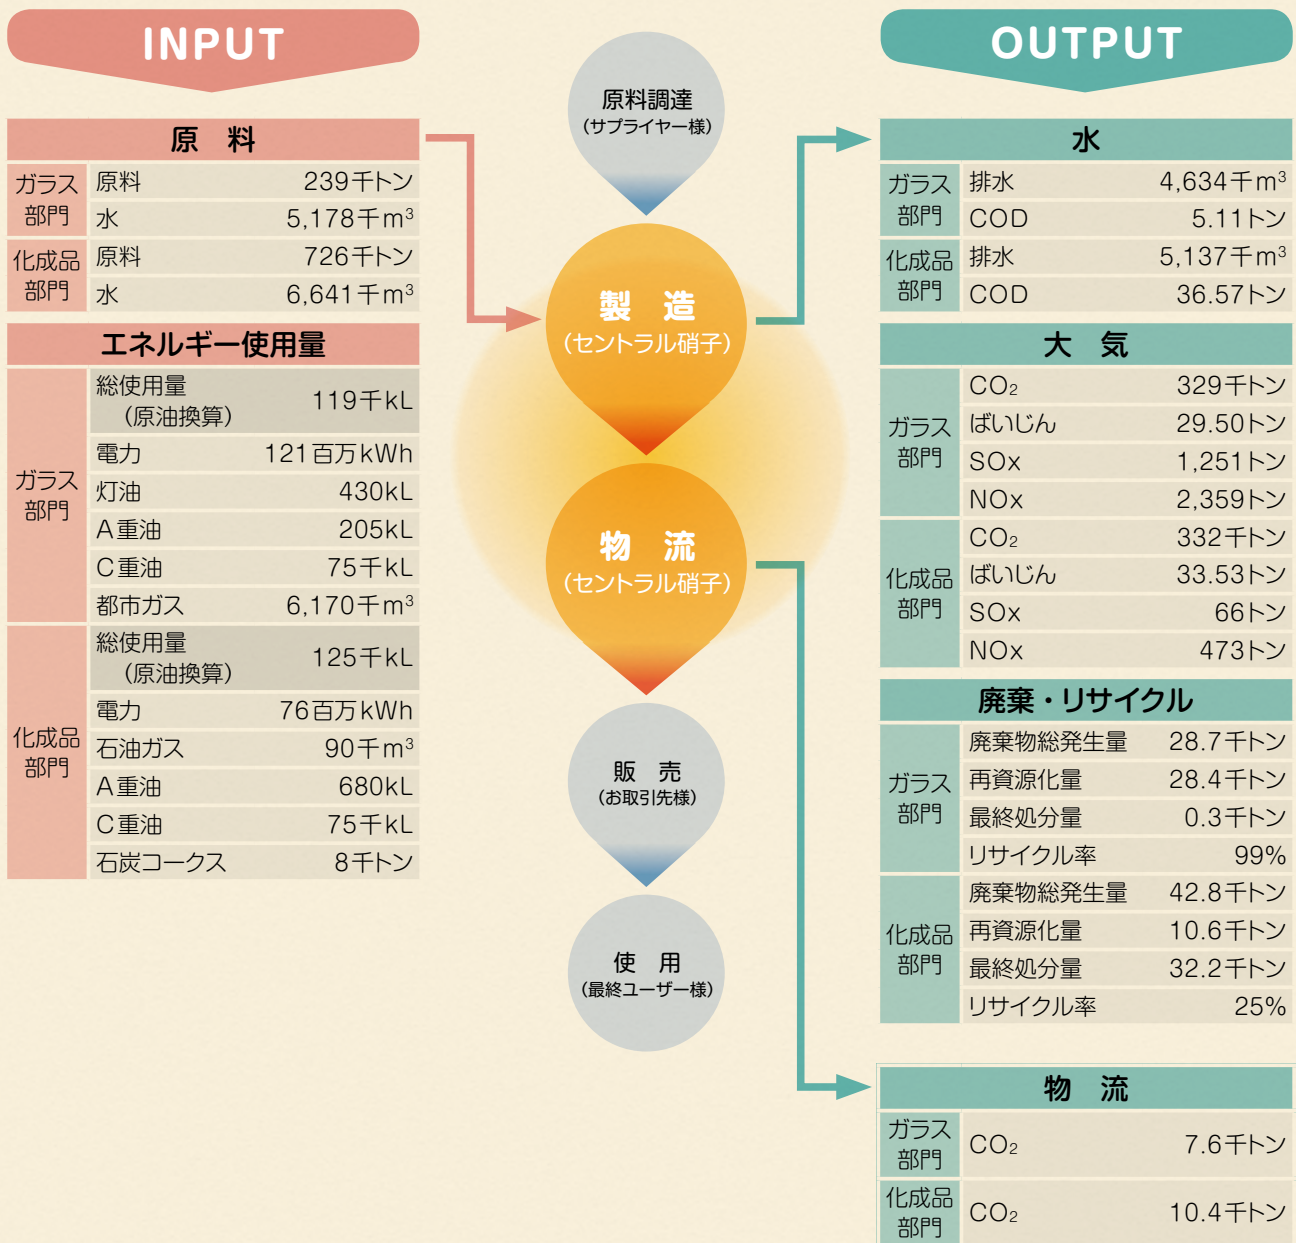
INPUT

原料

| | | |
|---|---|---|
| ガラス部門 | 原料 | 239千トン |
| | 水 | 5,178千$m^3$ |
| 化成品部門 | 原料 | 726千トン |
| | 水 | 6,641千$m^3$ |

エネルギー使用量

| | | |
|---|---|---|
| ガラス部門 | 総使用量（原油換算） | 119千kL |
| | 電力 | 121百万kWh |
| | 灯油 | 430kL |
| | A重油 | 205kL |
| | C重油 | 75千kL |
| | 都市ガス | 6,170千$m^3$ |
| 化成品部門 | 総使用量（原油換算） | 125千kL |
| | 電力 | 76百万kWh |
| | 石油ガス | 90千$m^3$ |
| | A重油 | 680kL |
| | C重油 | 75千kL |
| | 石炭コークス | 8千トン |

原料調達
（サプライヤー様）

製造
（セントラル硝子）

物流
（セントラル硝子）

販売
（お取引先様）

使用
（最終ユーザー様）

OUTPUT

水

| | | |
|---|---|---|
| ガラス部門 | 排水 | 4,634千$m^3$ |
| | COD | 5.11トン |
| 化成品部門 | 排水 | 5,137千$m^3$ |
| | COD | 36.57トン |

大気

| | | |
|---|---|---|
| ガラス部門 | $CO_2$ | 329千トン |
| | ばいじん | 29.50トン |
| | SOx | 1,251トン |
| | NOx | 2,359トン |
| 化成品部門 | $CO_2$ | 332千トン |
| | ばいじん | 33.53トン |
| | SOx | 66トン |
| | NOx | 473トン |

廃棄・リサイクル

| | | |
|---|---|---|
| ガラス部門 | 廃棄物総発生量 | 28.7千トン |
| | 再資源化量 | 28.4千トン |
| | 最終処分量 | 0.3千トン |
| | リサイクル率 | 99% |
| 化成品部門 | 廃棄物総発生量 | 42.8千トン |
| | 再資源化量 | 10.6千トン |
| | 最終処分量 | 32.2千トン |
| | リサイクル率 | 25% |

物流

| | | |
|---|---|---|
| ガラス部門 | $CO_2$ | 7.6千トン |
| 化成品部門 | $CO_2$ | 10.4千トン |